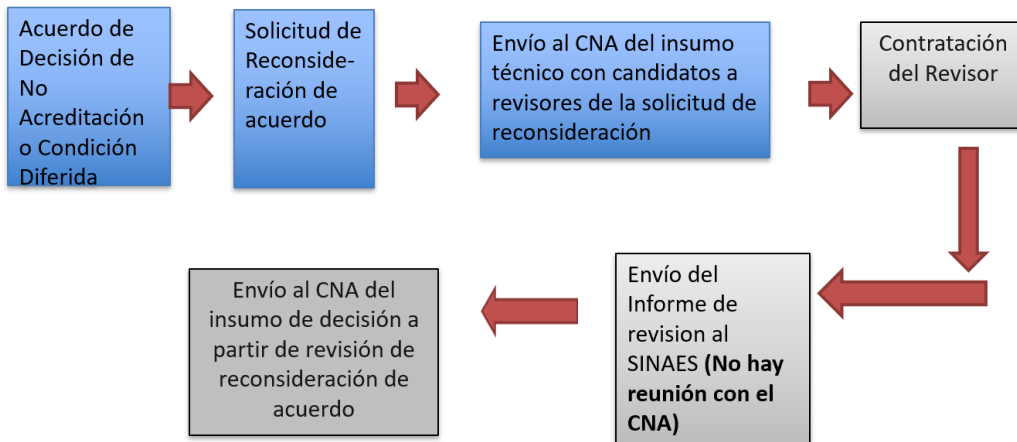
Acuerdo de Decisión de No Acreditación o Condición Diferida

Solicitud de Reconsideración de acuerdo

Envío al CNA del insumo técnico con candidatos a revisores de la solicitud de reconsideración

Contratación del Revisor

Envío del Informe de revision al SINAES **(No hay reunión con el CNA)**

Envío al CNA del insumo de decisión a partir de revisión de reconsideración de acuerdo